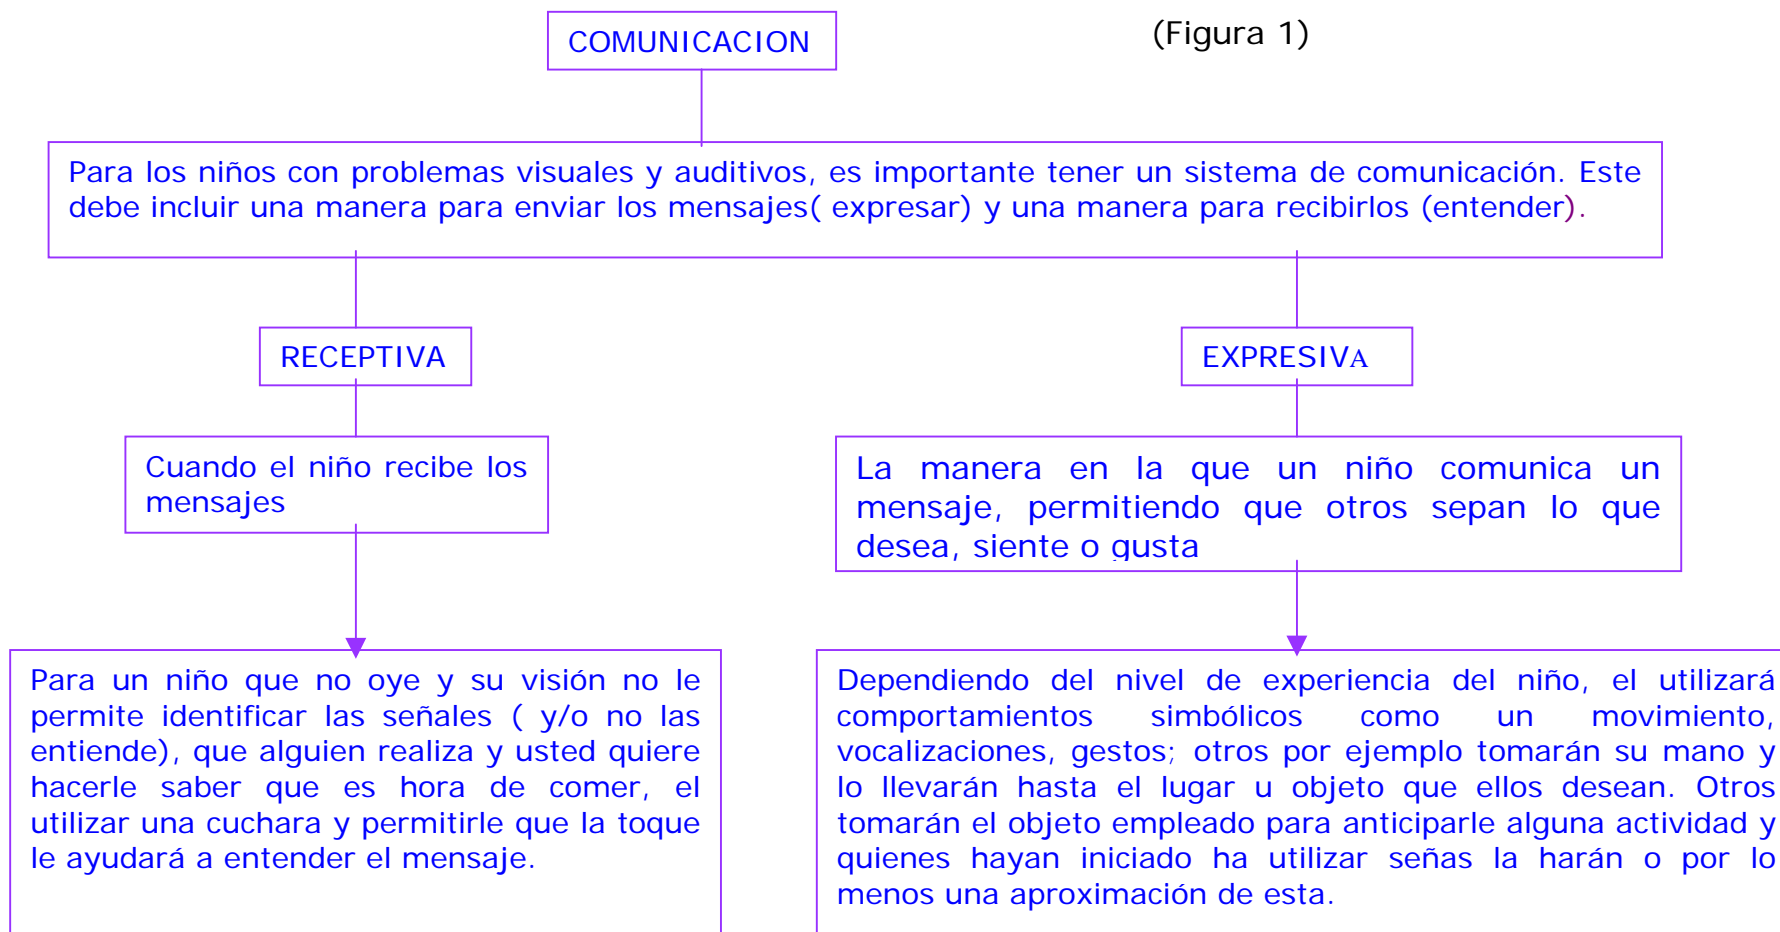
COMUNICACION

(Figura 1)

Para los niños con problemas visuales y auditivos, es importante tener un sistema de comunicación. Este debe incluir una manera para enviar los mensajes( expresar) y una manera para recibirlos (entender).

RECEPTIVA

EXPRESIVA

Cuando el niño recibe los mensajes

La manera en la que un niño comunica un mensaje, permitiendo que otros sepan lo que desea, siente o gusta

Para un niño que no oye y su visión no le permite identificar las señales ( y/o no las entiende), que alguien realiza y usted quiere hacerle saber que es hora de comer, el utilizar una cuchara y permitirle que la toque le ayudará a entender el mensaje.

Dependiendo del nivel de experiencia del niño, el utilizará comportamientos simbólicos como un movimiento, vocalizaciones, gestos; otros por ejemplo tomarán su mano y lo llevarán hasta el lugar u objeto que ellos desean. Otros tomarán el objeto empleado para anticiparle alguna actividad y quienes hayan iniciado ha utilizar señas la harán o por lo menos una aproximación de esta.